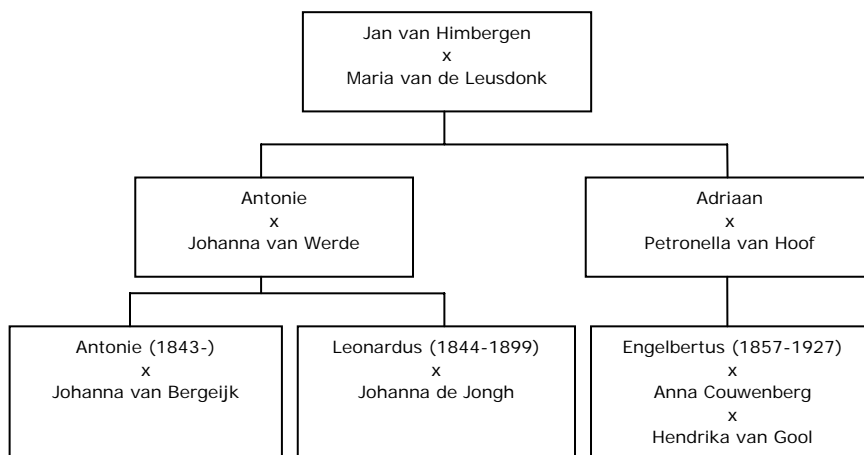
Jan van Himbergen
x
Maria van de Leusdonk

Antonie
x
Johanna van Werde

Adriaan
x
Petronella van Hoof

Antonie (1843-)
x
Johanna van Bergeijk

Leonardus (1844-1899)
x
Johanna de Jongh

Engelbertus (1857-1927)
x
Anna Couwenberg
x
Hendrika van Gool